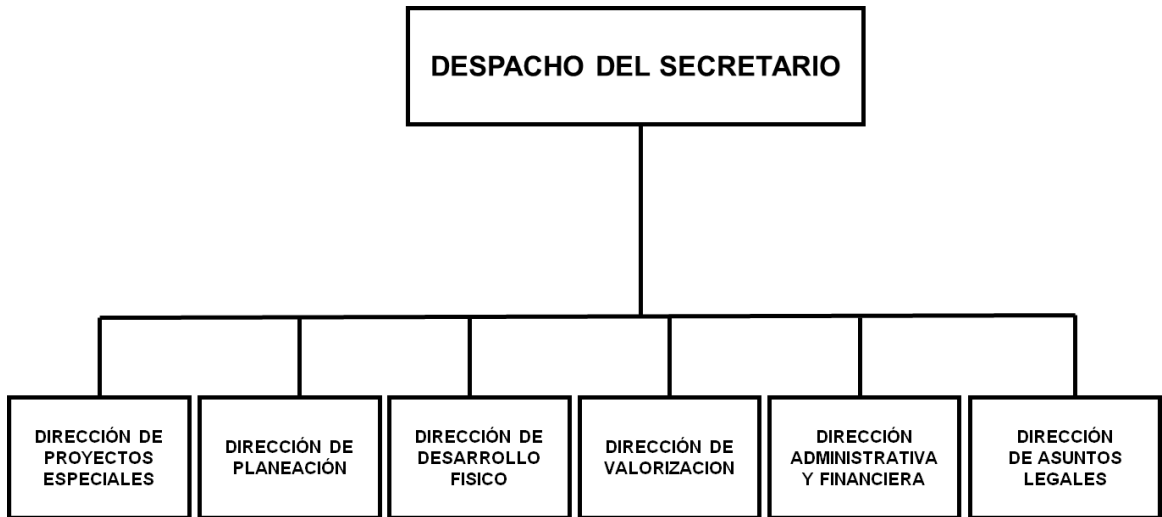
DESPACHO DEL SECRETARIO

DIRECCIÓN DE PROYECTOS ESPECIALES

DIRECCIÓN DE PLANEACIÓN

DIRECCIÓN DE DESARROLLO FISICO

DIRECCIÓN DE VALORIZACION

DIRECCIÓN ADMINISTRATIVA Y FINANCIERA

DIRECCIÓN DE ASUNTOS LEGALES